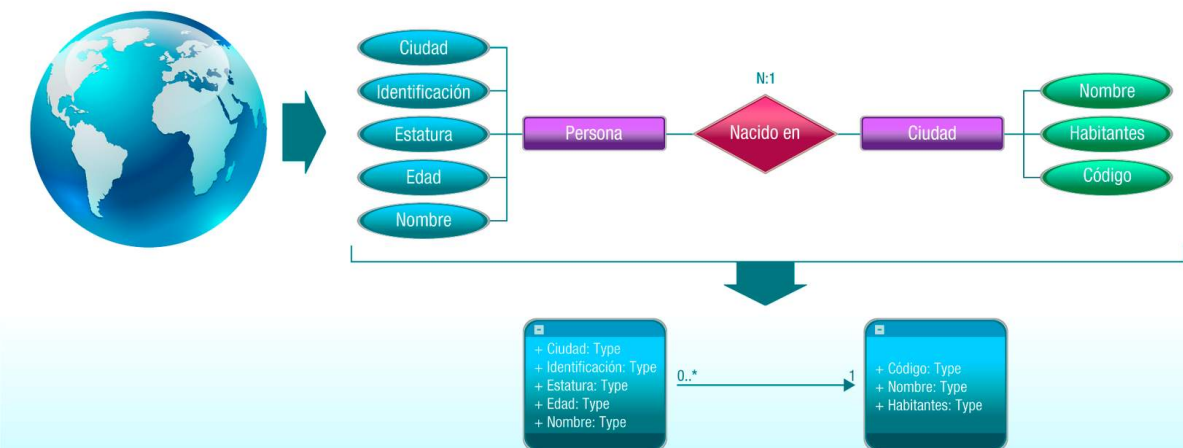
Ciudad
Identificación
Estatura
Edad
Nombre

Persona

N:1
Nacido en

Ciudad

Nombre
Habitantes
Código

+ Ciudad: Type
+ Identificación: Type
+ Estatura: Type
+ Edad: Type
+ Nombre: Type

0..*

1

+ Código: Type
+ Nombre: Type
+ Habitantes: Type